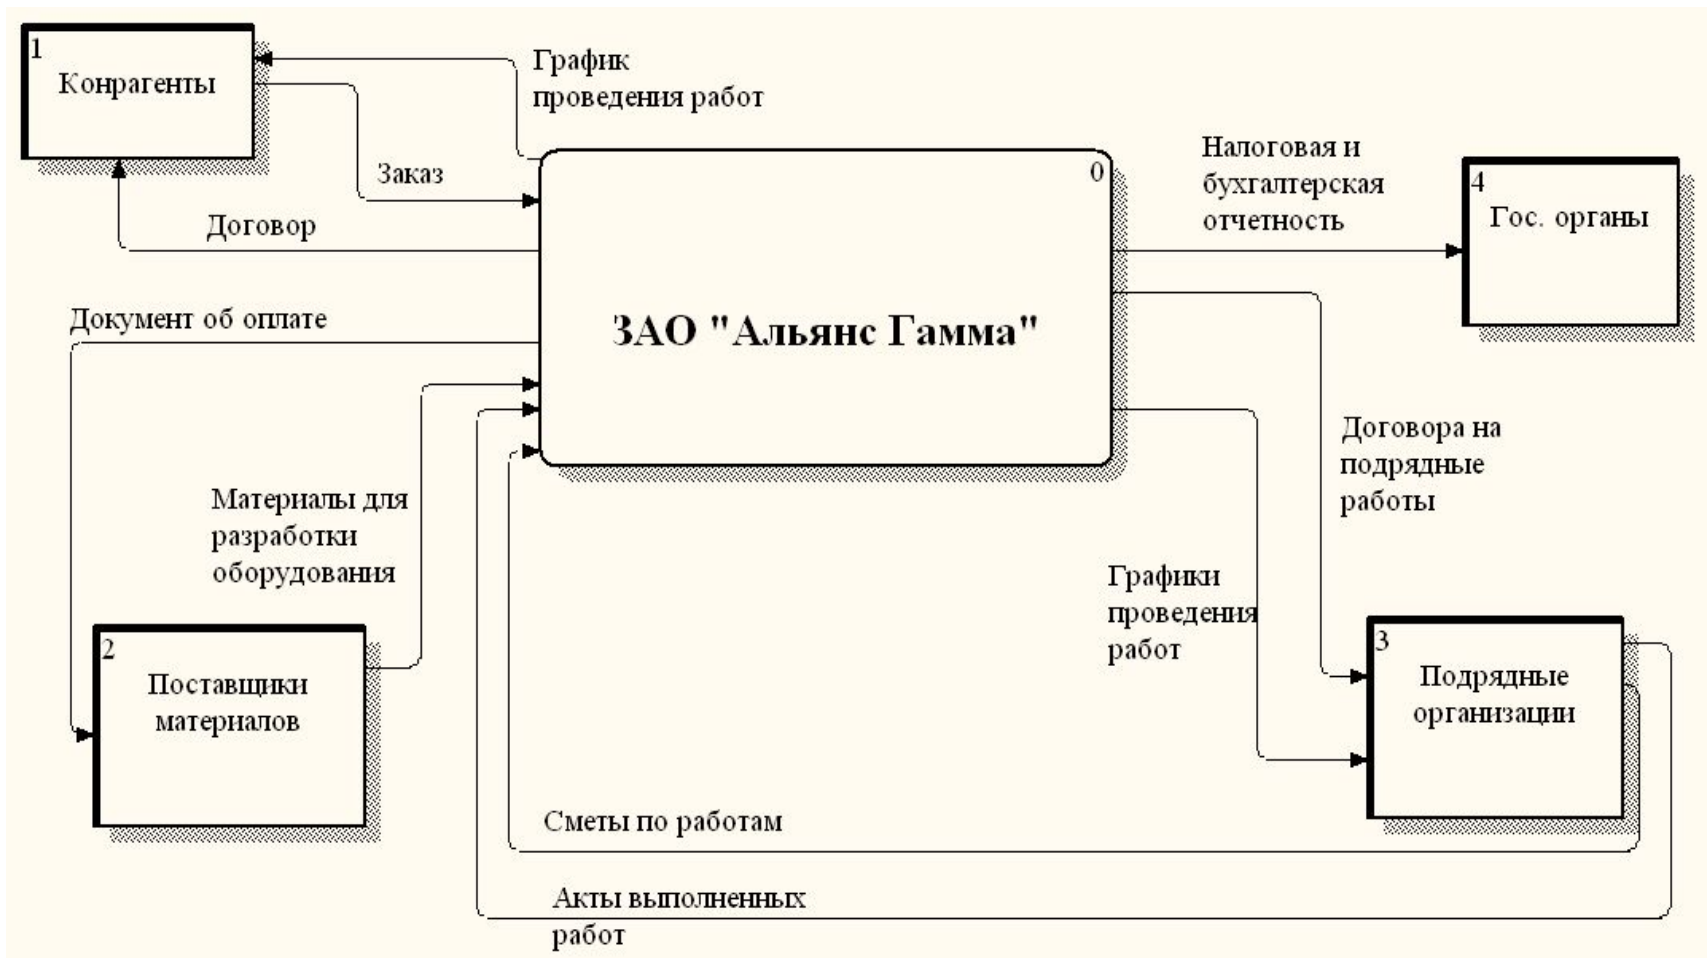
1
Конрагенты

График проведения работ

Заказ

Договор

0

ЗАО "Альянс Гамма"

Налоговая и бухгалтерская отчетность

4
Гос. органы

Документ об оплате

Материалы для разработки оборудования

Договора на подрядные работы

Графики проведения работ

2
Поставщики материалов

3
Подрядные организации

Сметы по работам

Акты выполненных работ